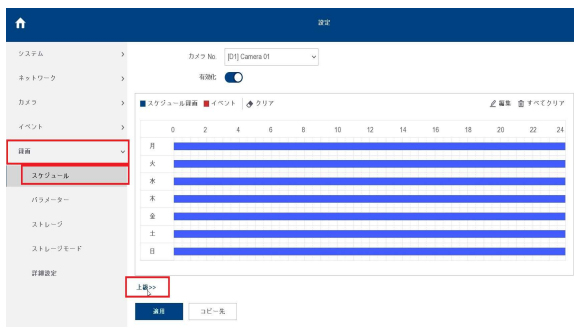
設定

システム
ネットワーク
カメラ
イベント
録画
スケジュール
パラメーター
ストレージ
ストレージモード
詳細設定

カメラ No. [D1] Camera 01
有効化

スケジュール録画 イベント クリア
編集 すべてクリア

| | 0 | 2 | 4 | 6 | 8 | 10 | 12 | 14 | 16 | 18 | 20 | 22 | 24 |
|---|---|---|---|---|---|---|---|---|---|---|---|---|---|
| 月 | | | | | | | | | | | | | |
| 火 | | | | | | | | | | | | | |
| 水 | | | | | | | | | | | | | |
| 木 | | | | | | | | | | | | | |
| 金 | | | | | | | | | | | | | |
| 土 | | | | | | | | | | | | | |
| 日 | | | | | | | | | | | | | |

上級>>

適用 コピー先